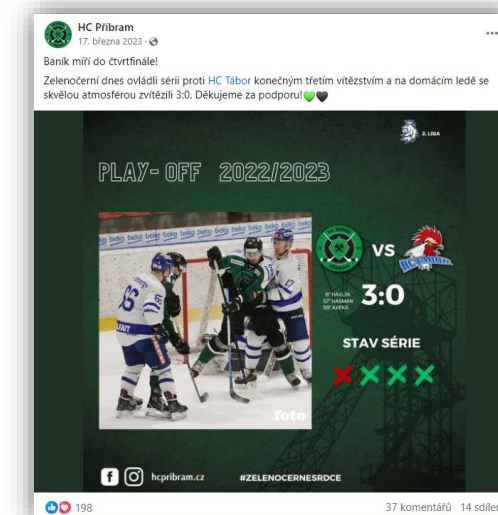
HC Příbram
17. března 2023 ·

...

Baník míří do čtvrtfinále!

Zelenočerní dnes ovládli sérii proti HC Tábor konečným třetím vítězstvím a na domácím ledě se skvělou atmosférou zvítězili 3:0. Děkujeme za podporu!💚🖤

2. LIGA

PLAY- OFF 2022/2023

VS

3:0

6' HAVLÍN
37' HASMAN
59' KAFKA

STAV SÉRIE

❌✔✔✔

foto

hcpribram.cz

#ZELENOCERNESRDCE

198

37 komentářů 14 sdíle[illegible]